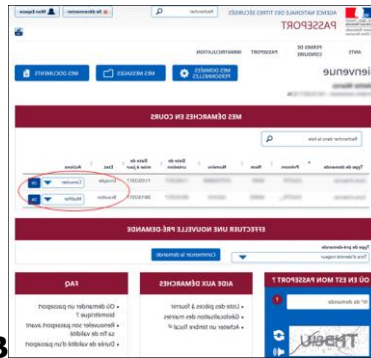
Mon Espace
Se déconnecter
Rechercher
AGENCE NATIONALE DES TITRES SÉCURISÉS
PASSEPORT
ANTS
PERMIS DE CONDUIRE
PASSEPORT
IMMATRICULATION
Bienvenue
MES DOCUMENTS
MES MESSAGES
MES DONNÉES PERSONNELLES
MES DÉMARCHES EN COURS
Rechercher dans la liste
Type de demande
Prénom
Nom
Numéro
Date de création
Date de mise à jour
Etat
Actions
Envoyée
Consulter
Brouillon
Modifier
EFFECTUER UNE NOUVELLE PRÉ-DEMANDE
Type de pré-demande
Titre d'identité Majeur
Commencer la demande
OÙ EN EST MON PASSEPORT ?
N° de demande
AIDE AUX DÉMARCHES
Liste des pièces à fournir
Géolocalisation des mairies
Acheter un timbre fiscal
FAQ
Où demander un passeport biométrique ?
Renouveler son passeport avant sa fin de validité
Durée de validité d'un passeport
3